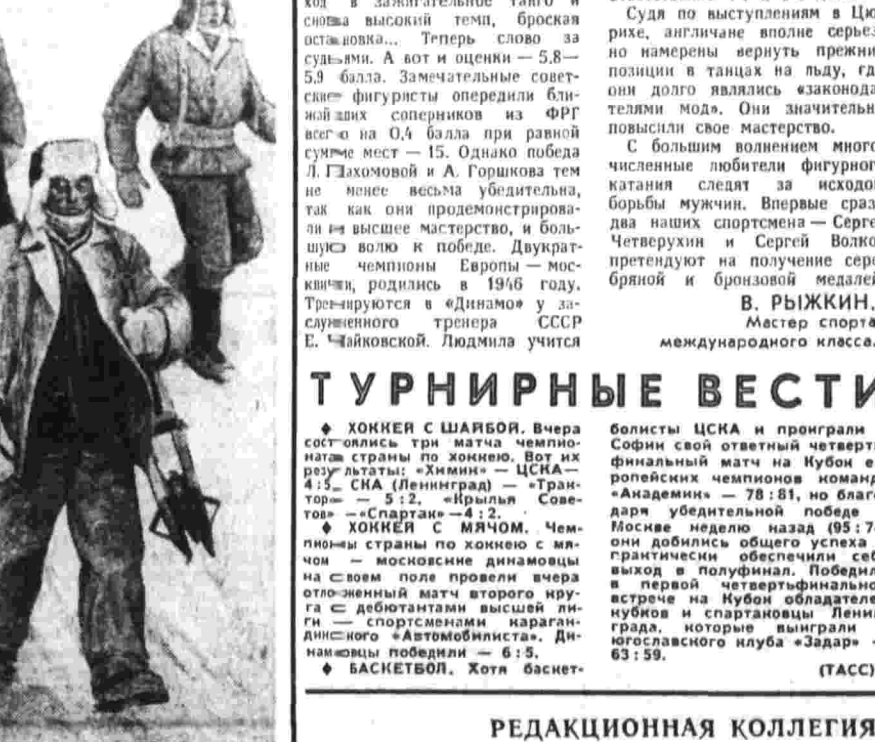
ход в зажигательное танго и снова высокий темп, броская остановка... Теперь слово за судьями. А вот и оценки — 5.8—5.9 балла. Замечательные советские фигуристы опередили ближайших соперников из ФРГ всего на 0,4 балла при равной сумме мест — 15. Однако победа Л. Пахомовой и А. Горшкова тем не менее весьма убедительна, так как они продемонстрировали высшее мастерство, и большую волю к победе. Двукратные чемпионы Европы — москвичи, родились в 1946 году. Тренируются в «Динамо» у заслуженного тренера СССР Е. Чайковской. Людмила учится

Судя по выступлениям в Цюрихе, англичане вполне серьезно намерены вернуть прежние позиции в танцах на льду, где они долго являлись «законодателями мод». Они значительно повысили свое мастерство.

С большим волнением многочисленные любители фигурного катания следят за исходом борьбы мужчин. Впервые сразу два наших спортсмена — Сергей Четверухин и Сергей Волков претендуют на получение серебряной и бронзовой медалей.

В. РЫЖКИН,
Мастер спорта
международного класса.

ТУРНИРНЫЕ ВЕСТИ

◆ ХОККЕЙ С ШАЙБОЙ. Вчера состоялись три матча чемпионата страны по хоккею. Вот их результаты: «Химик» — ЦСКА — 4:5, СКА (Ленинград) — «Трактор» — 5:2, «Крылья Советов» — «Спартак» — 4:2.

◆ ХОККЕЙ С МЯЧОМ. Чемпионы страны по хоккею с мячом — московские динамовцы на своем поле провели вчера отложенный матч второго круга с дебютантами высшей лиги — спортсменами карагандинского «Автомобилиста». Динамовцы победили — 6:5.

◆ БАСКЕТБОЛ. Хотя баскетболисты ЦСКА и проиграли в Софии свой ответный четвертьфинальный матч на Кубок европейских чемпионов команде «Академик» — 78:81, но благодаря убедительной победе в Москве неделю назад (95:7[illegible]) они добились общего успеха и практически обеспечили себе выход в полуфинал. Победили в первой четвертьфинальной встрече на Кубок обладателей кубков и спартаковцы Ленинграда, которые выиграли у югославского клуба «Задар» — 63:59.

(ТАСС)

РЕДАКЦИОННАЯ КОЛЛЕГИЯ